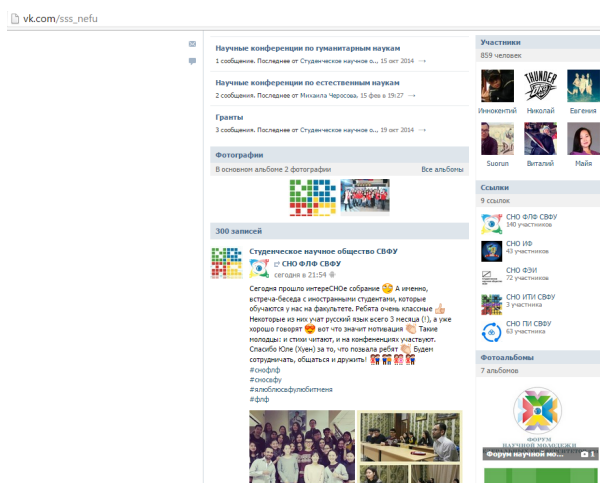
vk.com/sss_nefu

Научные конференции по гуманитарным наукам
1 сообщение. Последнее от Студенческое научное о... 15 окт 2014

Научные конференции по естественным наукам
2 сообщения. Последнее от Михаила Черосова. 15 фев в 19:27

Гранты
3 сообщения. Последнее от Студенческое научное о... 19 окт 2014

Фотографии
В основном альбоме 2 фотографии Все альбомы

300 записей

Студенческое научное общество СВФУ
СНО ФЛФ СВФУ
сегодня в 21:54

Сегодня прошло интереСНОе собрание А именно, встреча-беседа с иностранными студентами, которые обучаются у нас на факультете. Ребята очень классные Некоторые из них учат русский язык всего 3 месяца (!), а уже хорошо говорят вот что значит мотивация Такие молодцы: и стихи читают, и на конференциях участвуют. Спасибо Юле (Хуен) за то, что позвала ребят Будем сотрудничать, общаться и дружить!
#снофлф
#сносвфу
#алюблюсвфулюбитменя
#флф

Участники
859 человек
Иннокентий Николай Евгения
Suorun Виталий Майя

Ссылки
9 ссылок
СНО ФЛФ СВФУ
140 участников
СНО ИФ
43 участника
СНО ФЭИ
13 участников
СНО ИТИ СВФУ
3 участника
СНО ПИ СВФУ
63 участника

Фотоальбомы
7 альбомов
ФОРУМ НАУЧНОЙ МОЛОДЕЖИ
Форум научной мо... 1